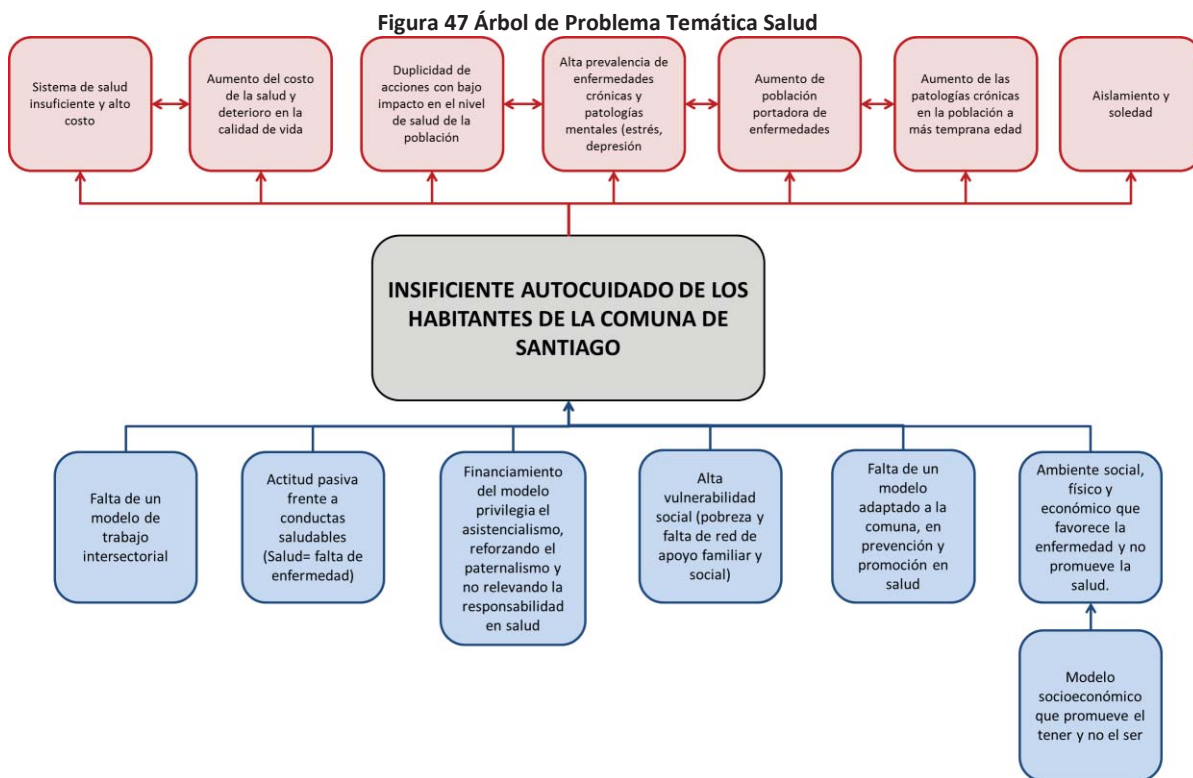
Figura 47 Árbol de Problema Temática Salud

Sistema de salud insuficiente y alto costo

Aumento del costo de la salud y deterioro en la calidad de vida

Duplicidad de acciones con bajo impacto en el nivel de salud de la población

Alta prevalencia de enfermedades crónicas y patologías mentales (estrés, depresión

Aumento de población portadora de enfermedades

Aumento de las patologías crónicas en la población a más temprana edad

Aislamiento y soledad

INSIFICIENTE AUTOCUIDADO DE LOS HABITANTES DE LA COMUNA DE SANTIAGO

Falta de un modelo de trabajo intersectorial

Actitud pasiva frente a conductas saludables (Salud= falta de enfermedad)

Financiamiento del modelo privilegia el asistencialismo, reforzando el paternalismo y no relevando la responsabilidad en salud

Alta vulnerabilidad social (pobreza y falta de red de apoyo familiar y social)

Falta de un modelo adaptado a la comuna, en prevención y promoción en salud

Ambiente social, físico y económico que favorece la enfermedad y no promueve la salud.

Modelo socioeconómico que promueve el tener y no el ser